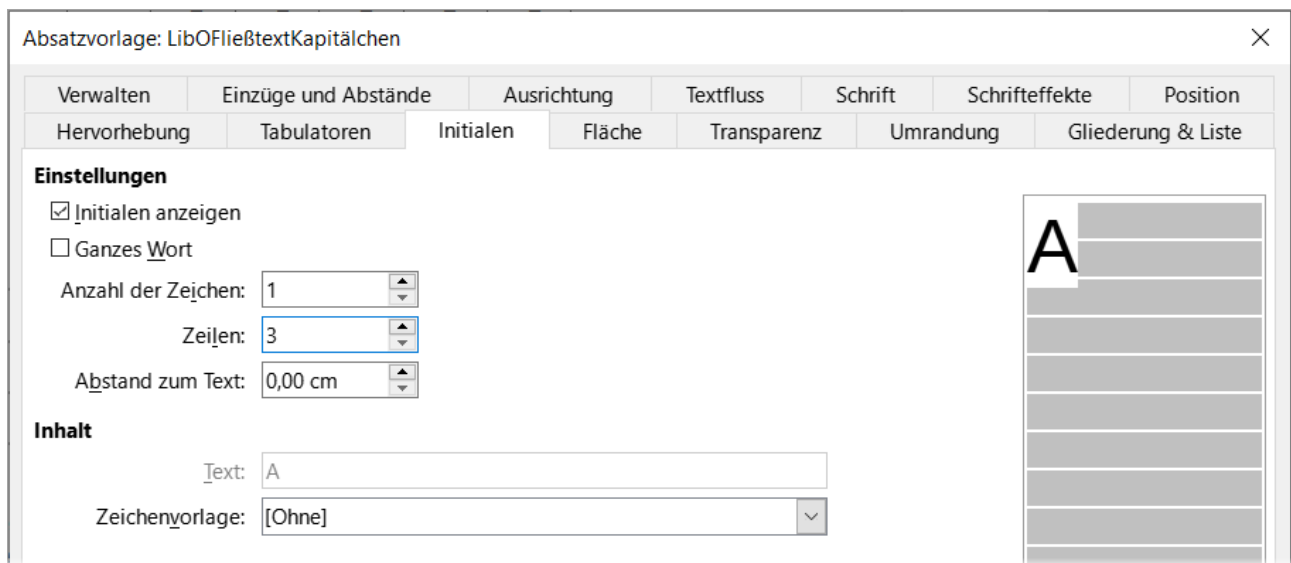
Absatzvorlage: LibOFließtextKapitälchen

Verwalten | Einzüge und Abstände | Ausrichtung | Textfluss | Schrift | Schrifteffekte | Position
Hervorhebung | Tabulatoren | Initialen | Fläche | Transparenz | Umrandung | Gliederung & Liste

Einstellungen

☑ Initialen anzeigen

☐ Ganzes Wort

Anzahl der Zeichen: 1

Zeilen: 3

Abstand zum Text: 0,00 cm

Inhalt

Text: A

Zeichenvorlage: [Ohne]

A